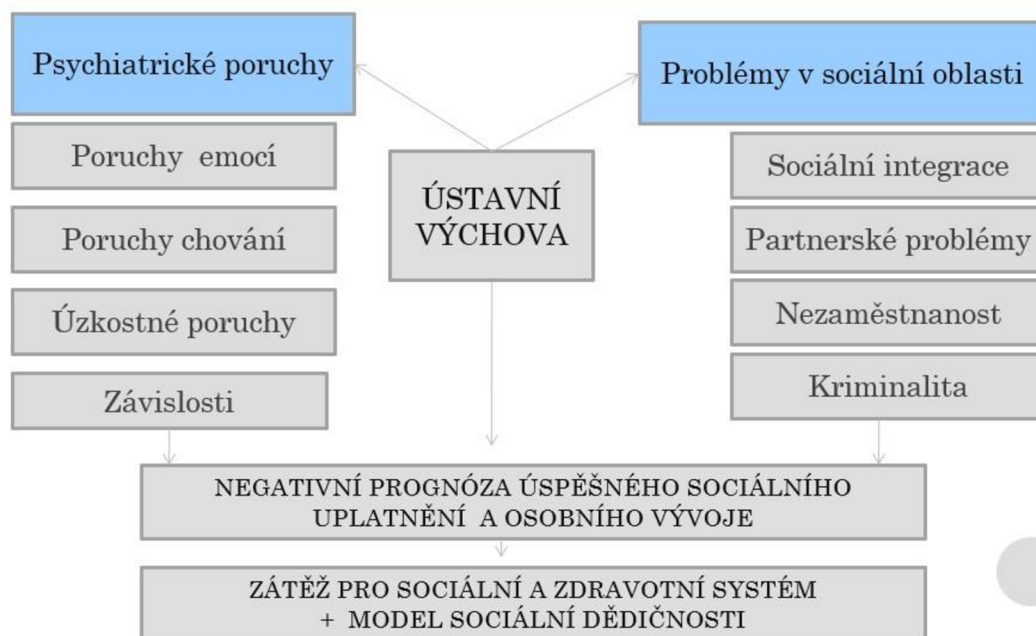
Psychiatrické poruchy

Poruchy emocí

Poruchy chování

Úzkostné poruchy

Závislosti

ÚSTAVNÍ VÝCHOVA

Problémy v sociální oblasti

Sociální integrace

Partnerské problémy

Nezaměstnanost

Kriminalita

NEGATIVNÍ PROGNÓZA ÚSPĚŠNÉHO SOCIÁLNÍHO UPLATNĚNÍ A OSOBNÍHO VÝVOJE

ZÁTĚŽ PRO SOCIÁLNÍ A ZDRAVOTNÍ SYSTÉM + MODEL SOCIÁLNÍ DĚDIČNOSTI